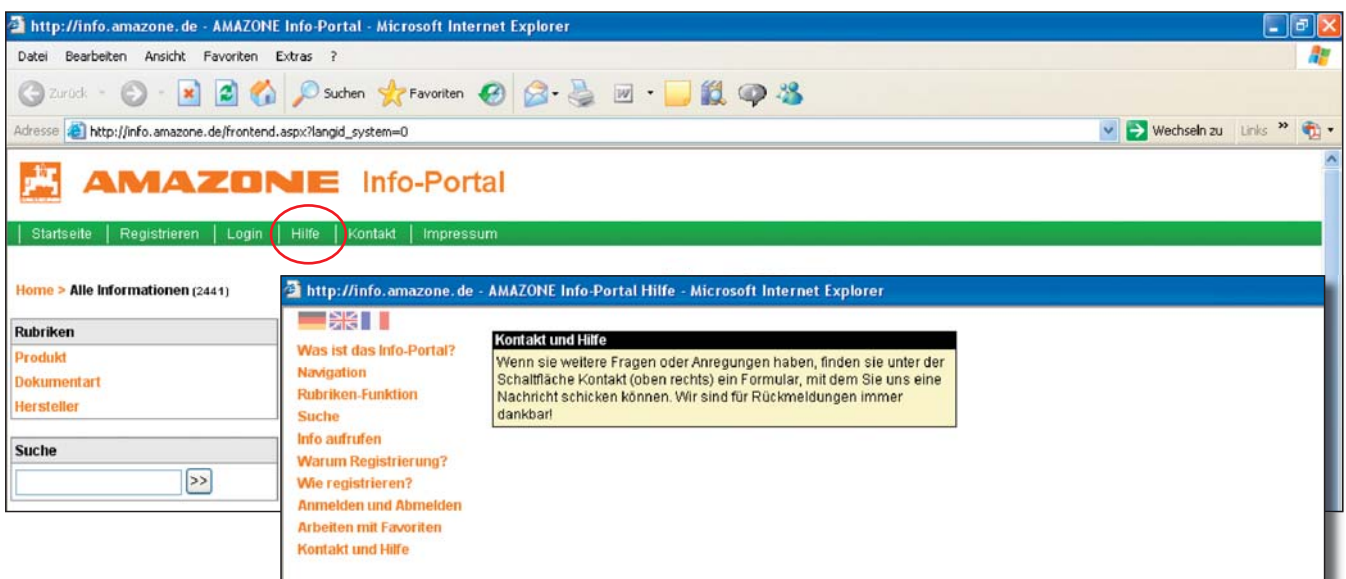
http://info.amazone.de - AMAZONE Info-Portal - Microsoft Internet Explorer

Datei Bearbeiten Ansicht Favoriten Extras ?

Zurück Suchen Favoriten

Adresse http://info.amazone.de/frontend.aspx?langid_system=0 Wechseln zu Links »

AMAZONE Info-Portal

Startseite | Registrieren | Login | Hilfe | Kontakt | Impressum

Home > Alle Informationen (2441)

Rubriken
Produkt
Dokumentart
Hersteller

Suche
>>

http://info.amazone.de - AMAZONE Info-Portal Hilfe - Microsoft Internet Explorer

Was ist das Info-Portal?
Navigation
Rubriken-Funktion
Suche
Info aufrufen
Warum Registrierung?
Wie registrieren?
Anmelden und Abmelden
Arbeiten mit Favoriten
Kontakt und Hilfe

Kontakt und Hilfe
Wenn sie weitere Fragen oder Anregungen haben, finden sie unter der Schaltfläche Kontakt (oben rechts) ein Formular, mit dem Sie uns eine Nachricht schicken können. Wir sind für Rückmeldungen immer dankbar!